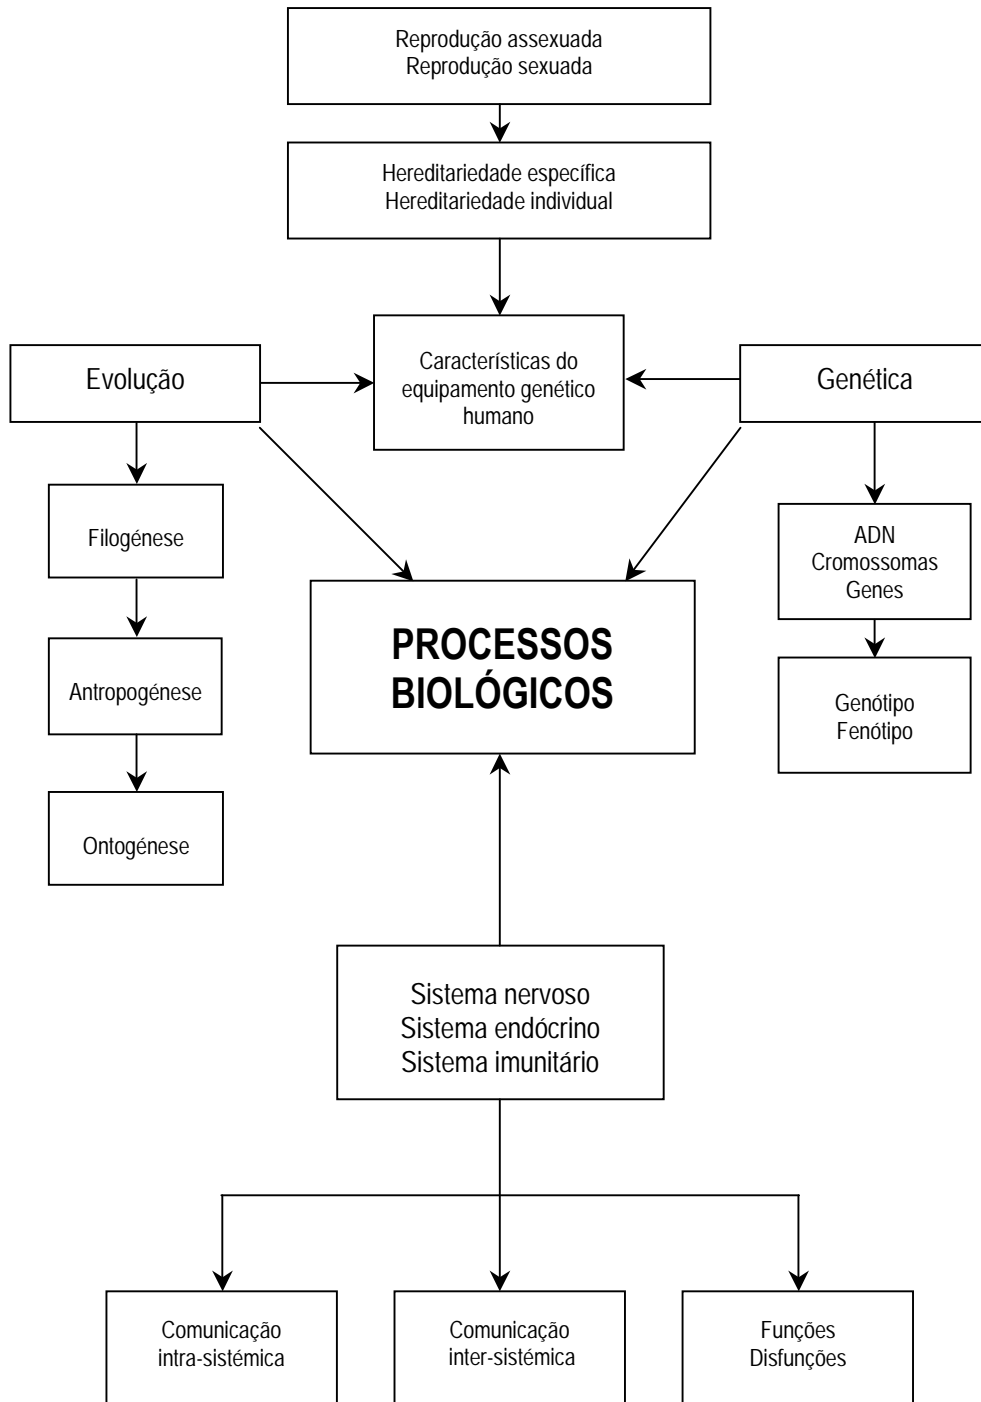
Reprodução assexuada
Reprodução sexuada

Hereditariedade específica
Hereditariedade individual

Evolução

Características do equipamento genético humano

Genética

Filogénese

Antropogénese

Ontogénese

PROCESSOS BIOLÓGICOS

ADN
Cromossomas
Genes

Genótipo
Fenótipo

Sistema nervoso
Sistema endócrino
Sistema imunitário

Comunicação intra-sistémica

Comunicação inter-sistémica

Funções
Disfunções